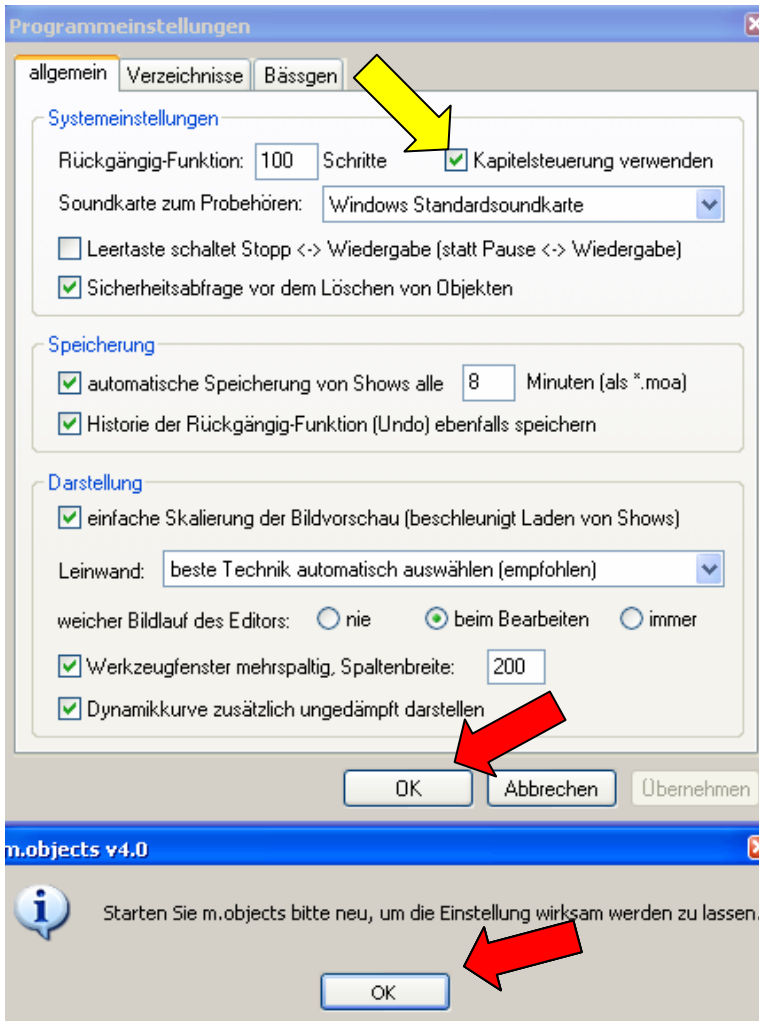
Programmeinstellungen

allgemein | Verzeichnisse | Bässgen

Systemeinstellungen

Rückgängig-Funktion: 100 Schritte

Kapitelsteuerung verwenden

Soundkarte zum Probehören: Windows Standardsoundkarte

Leertaste schaltet Stopp <-> Wiedergabe (statt Pause <-> Wiedergabe)

Sicherheitsabfrage vor dem Löschen von Objekten

Speicherung

automatische Speicherung von Shows alle 8 Minuten (als *.moa)

Historie der Rückgängig-Funktion (Undo) ebenfalls speichern

Darstellung

einfache Skalierung der Bildvorschau (beschleunigt Laden von Shows)

Leinwand: beste Technik automatisch auswählen (empfohlen)

weicher Bildlauf des Editors: nie beim Bearbeiten immer

Werkzeugfenster mehrspaltig, Spaltenbreite: 200

Dynamikkurve zusätzlich ungedämpft darstellen

OK Abbrechen Übernehmen

m.objects v4.0

Starten Sie m.objects bitte neu, um die Einstellung wirksam werden zu lassen.

OK